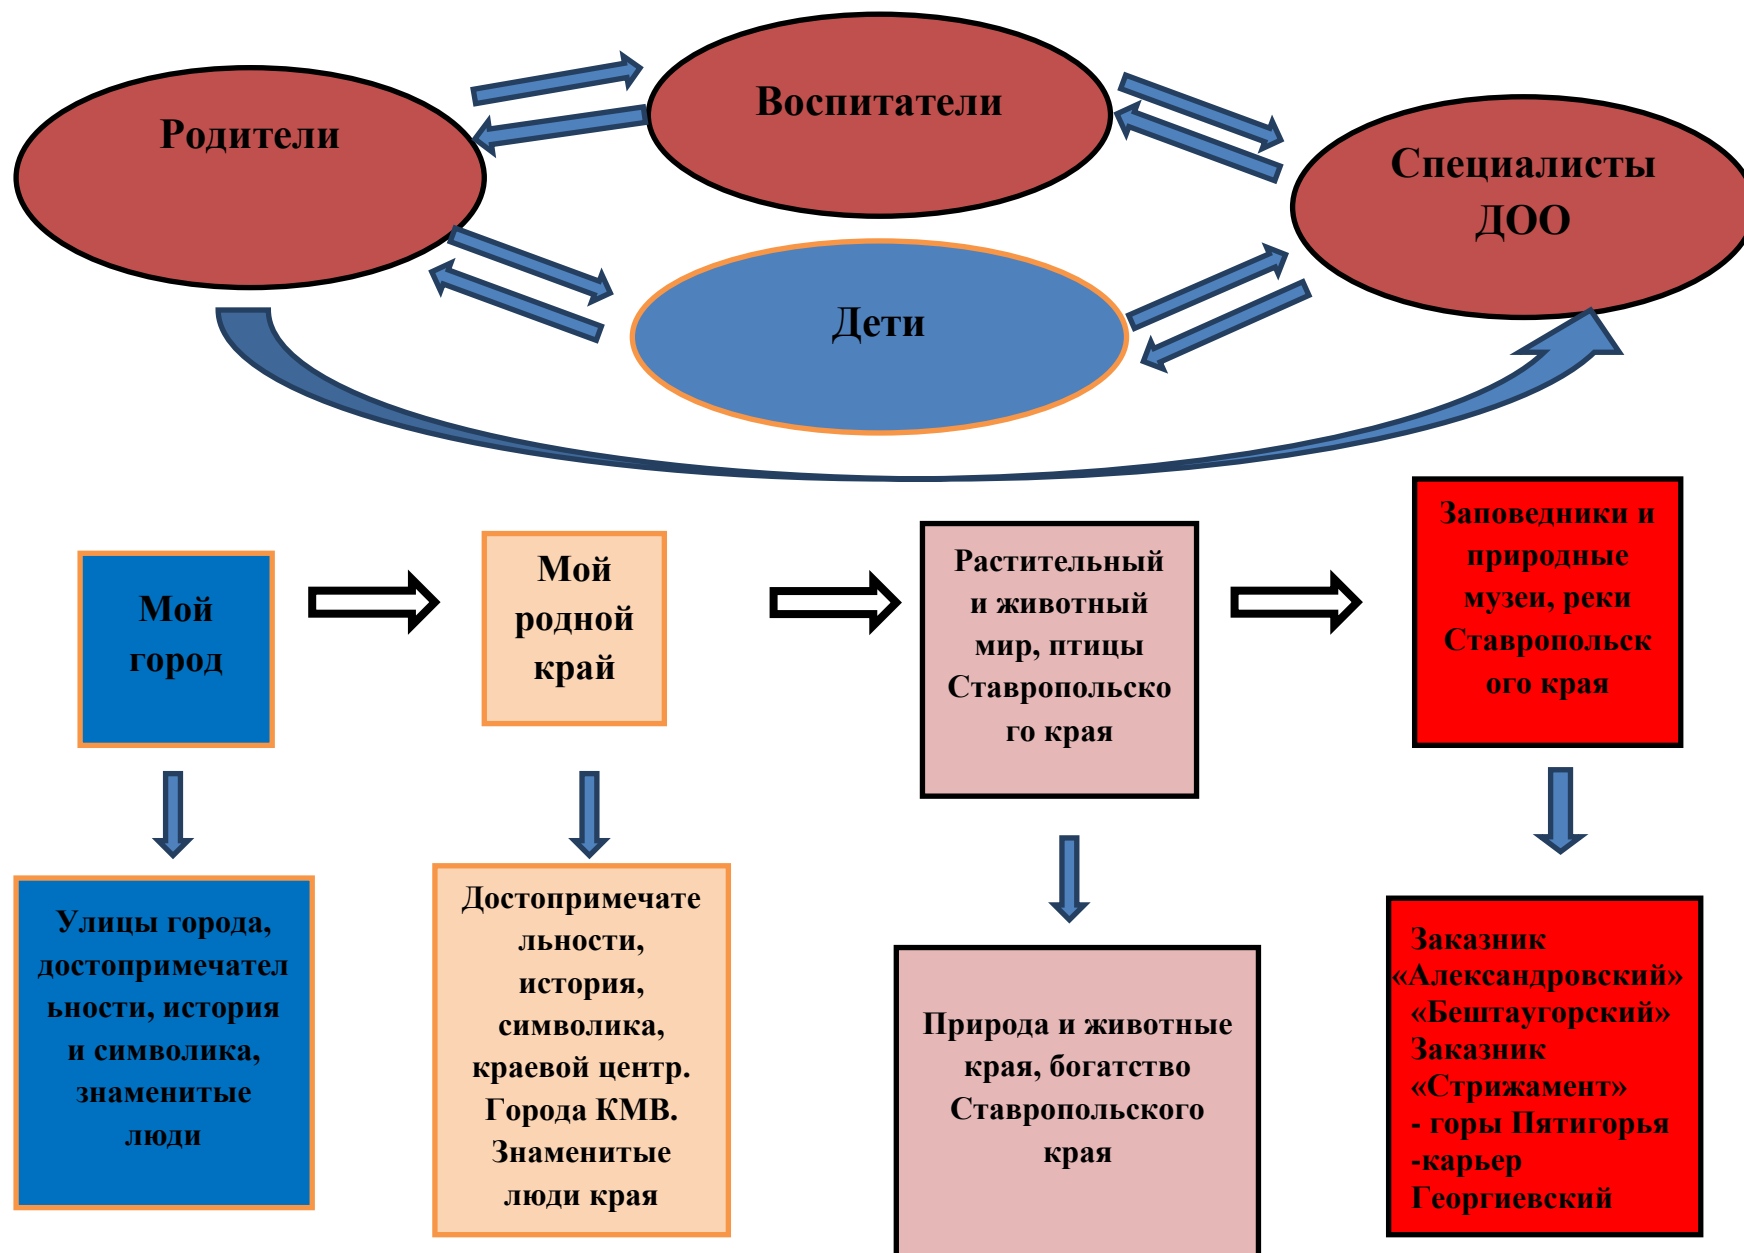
Родители

Воспитатели

Специалисты ДОО

Дети

Мой город

Мой родной край

Растительный и животный мир, птицы Ставропольского края

Заповедники и природные музеи, реки Ставропольского края

Улицы города, достопримечательности, история и символика, знаменитые люди

Достопримечательности, история, символика, краевой центр. Города КМВ. Знаменитые люди края

Природа и животные края, богатство Ставропольского края

Заказник «Александровский» «Бештаугорский» Заказник «Стрижамент» - горы Пятигорья -карьер Георгиевский